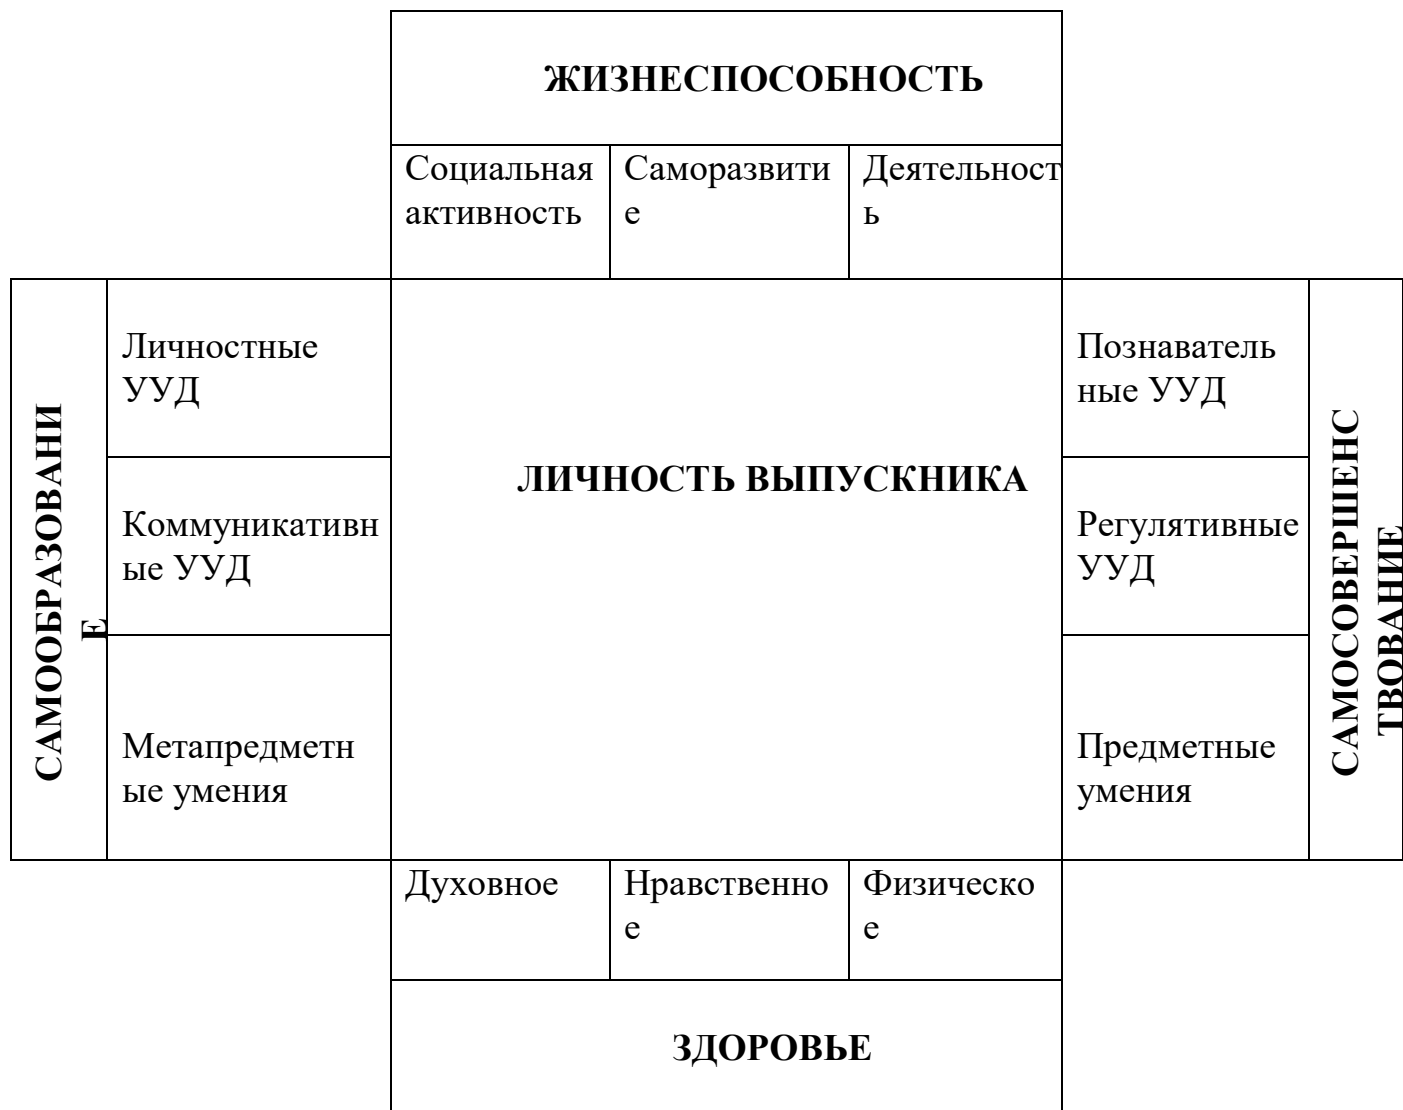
ЖИЗНЕСПОСОБНОСТЬ

Социальная активность

Саморазвитие

Деятельность

САМООБРАЗОВАНИЕ

Личностные УУД

Коммуникативные УУД

Метапредметные умения

ЛИЧНОСТЬ ВЫПУСКНИКА

Познавательные УУД

Регулятивные УУД

Предметные умения

САМОСОВЕРШЕНСТВОВАНИЕ

Духовное

Нравственное

Физическое

ЗДОРОВЬЕ